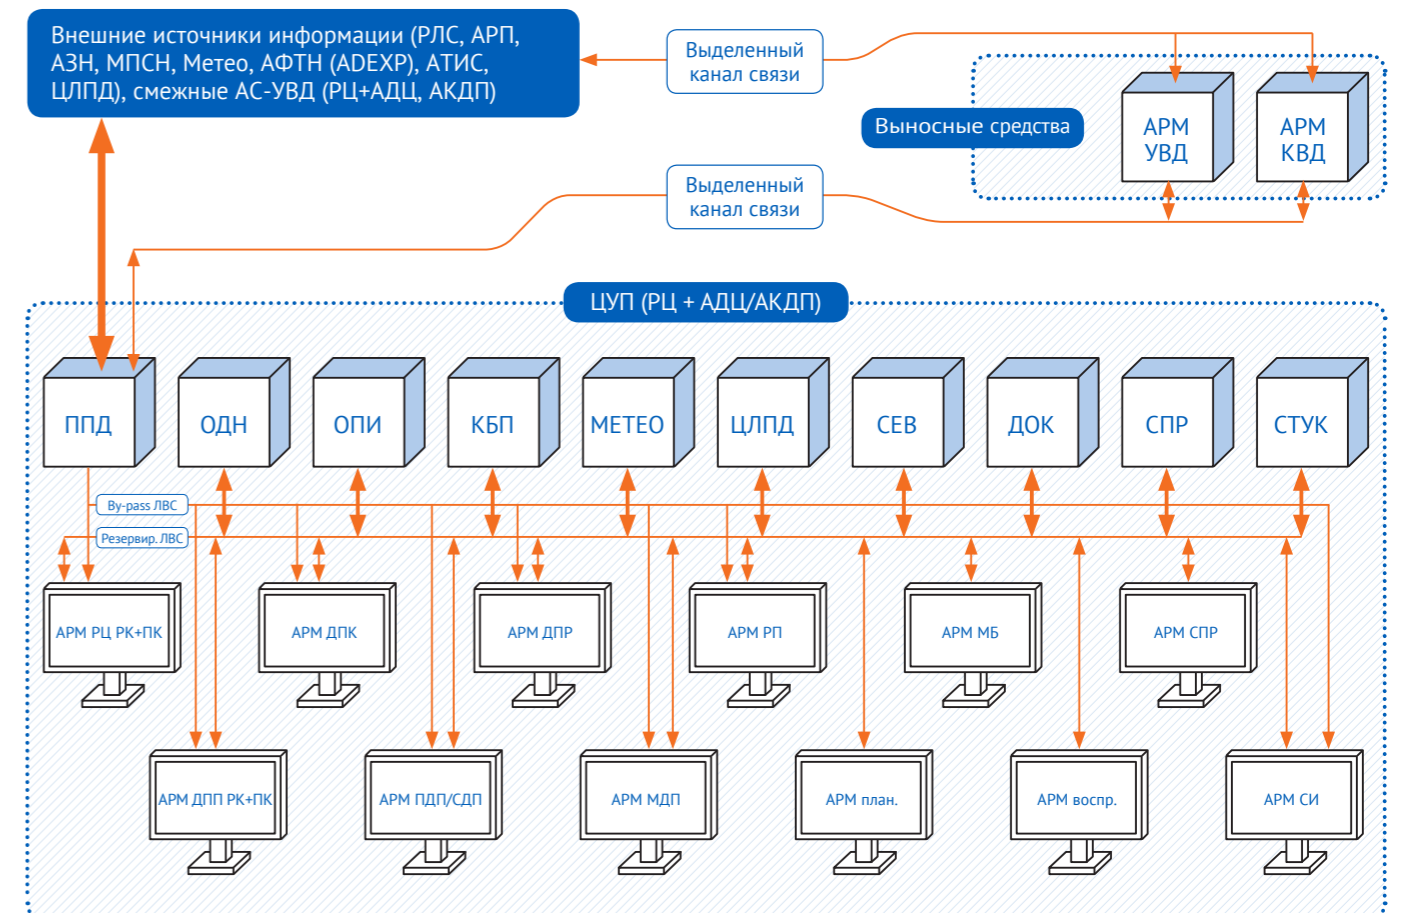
Внешние источники информации (РЛС, АРП, АЗН, МПСН, Метео, АФТН (ADEXP), АТИС, ЦЛПД), смежные АС-УВД (РЦ+АДЦ, АКДП)

Выделенный канал связи

Выносные средства

АРМ УВД

АРМ КВД

Выделенный канал связи

ЦУП (РЦ + АДЦ/АКДП)

ППД

ОДН

ОПИ

КБП

МЕТЕО

ЦЛПД

СЕВ

ДОК

СПР

СТУК

By-pass ЛВС

Резервир. ЛВС

АРМ РЦ РК+ПК

АРМ ДПК

АРМ ДПР

АРМ РП

АРМ МБ

АРМ СПР

АРМ ДПП РК+ПК

АРМ ПДП/СДП

АРМ МДП

АРМ план.

АРМ воспр.

АРМ СИ